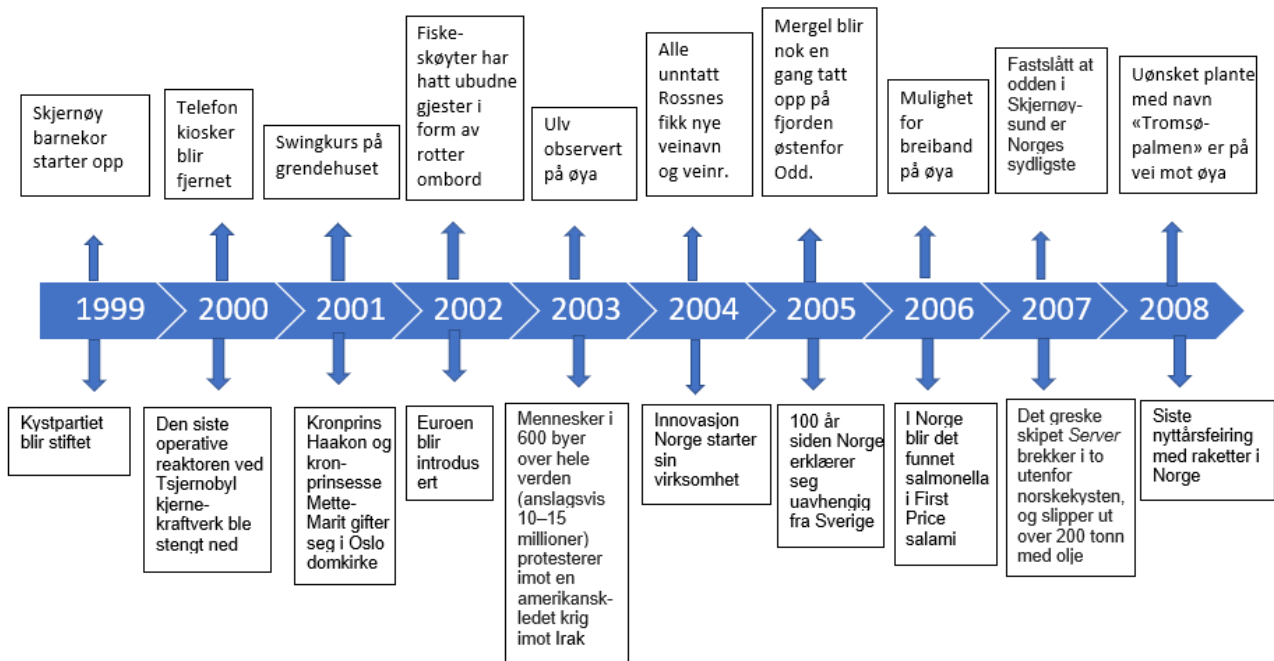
Skjernøy barnekor starter opp

Telefon kiosker blir fjernet

Swingkurs på grendehuset

Fiskeskøyter har hatt ubudne gjester i form av rotter ombord

Ulv observert på øya

Alle unntatt Rossnes fikk nye veinavn og veinr.

Mergel blir nok en gang tatt opp på fjorden østenfor Odd.

Mulighet for breiband på øya

Fastslått at odden i Skjernøysund er Norges sydligste

Uønsket plante med navn «Tromsøpalmen» er på vei mot øya

1999

2000

2001

2002

2003

2004

2005

2006

2007

2008

Kystpartiet blir stiftet

Den siste operative reaktoren ved Tsjernobyl kjernekraftverk ble stengt ned

Kronprins Haakon og kronprinsesse Mette-Marit gifter seg i Oslo domkirke

Euroen blir introdus ert

Mennesker i 600 byer over hele verden (anslagsvis 10–15 millioner) protesterer imot en amerikansk-ledet krig imot Irak

Innovasjon Norge starter sin virksomhet

100 år siden Norge erklærer seg uavhengig fra Sverige

I Norge blir det funnet salmonella i First Price salami

Det greske skipet *Server* brekker i to utenfor norskekysten, og slipper ut over 200 tonn med olje

Siste nyttårsfeiring med raketter i Norge